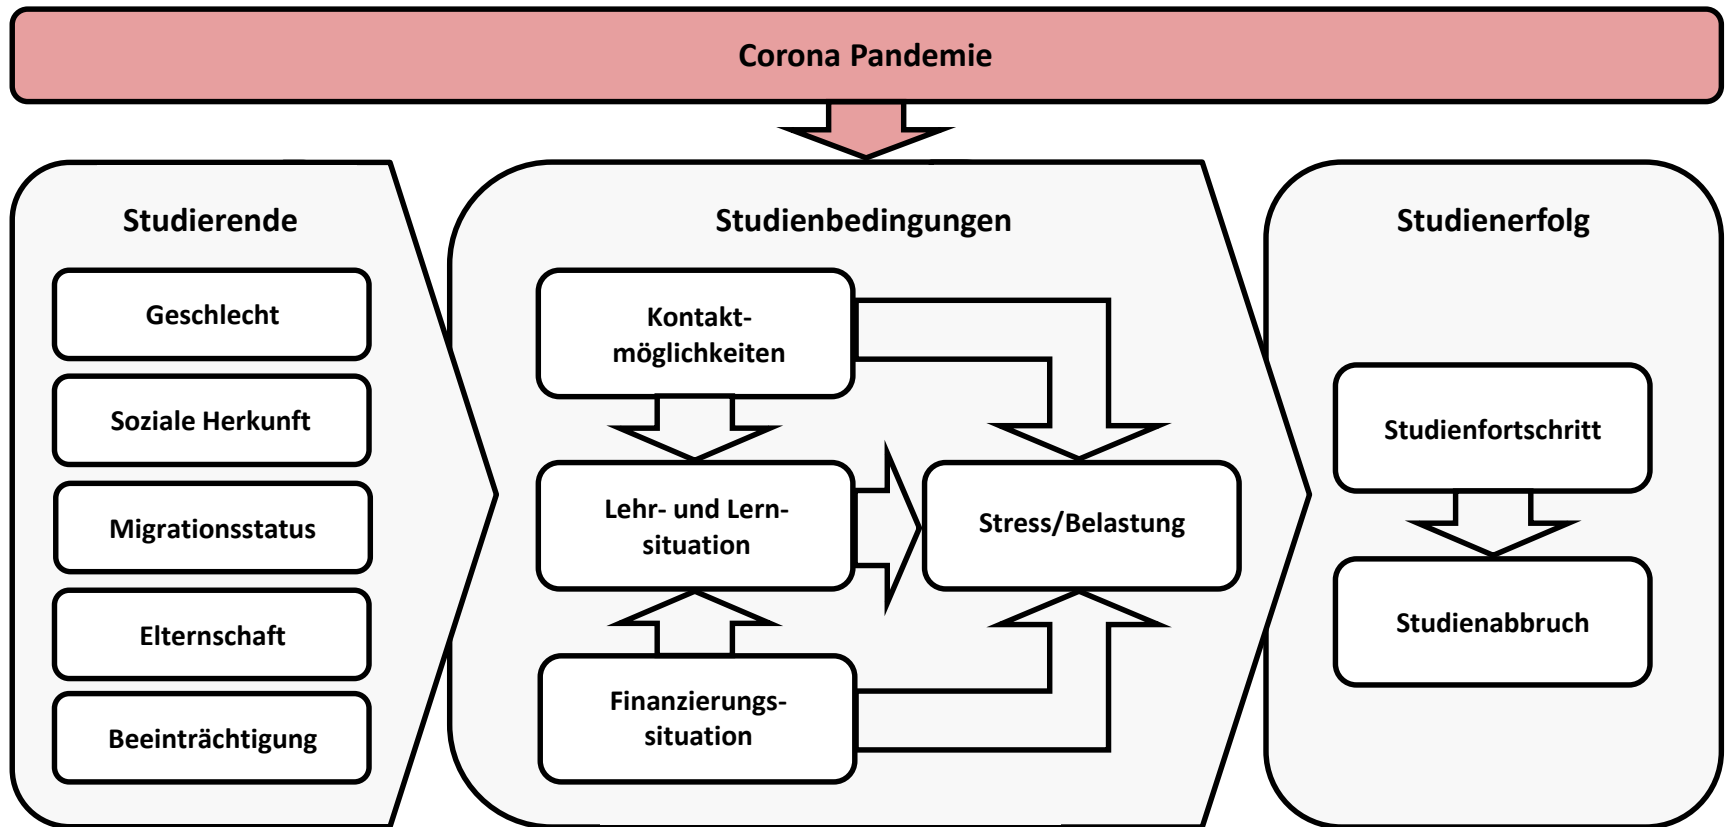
Corona Pandemie

Studierende

Geschlecht

Soziale Herkunft

Migrationsstatus

Elternschaft

Beeinträchtigung

Studienbedingungen

Kontaktmöglichkeiten

Lehr- und Lernsituation

Stress/Belastung

Finanzierungssituation

Studienerfolg

Studienfortschritt

Studienabbruch